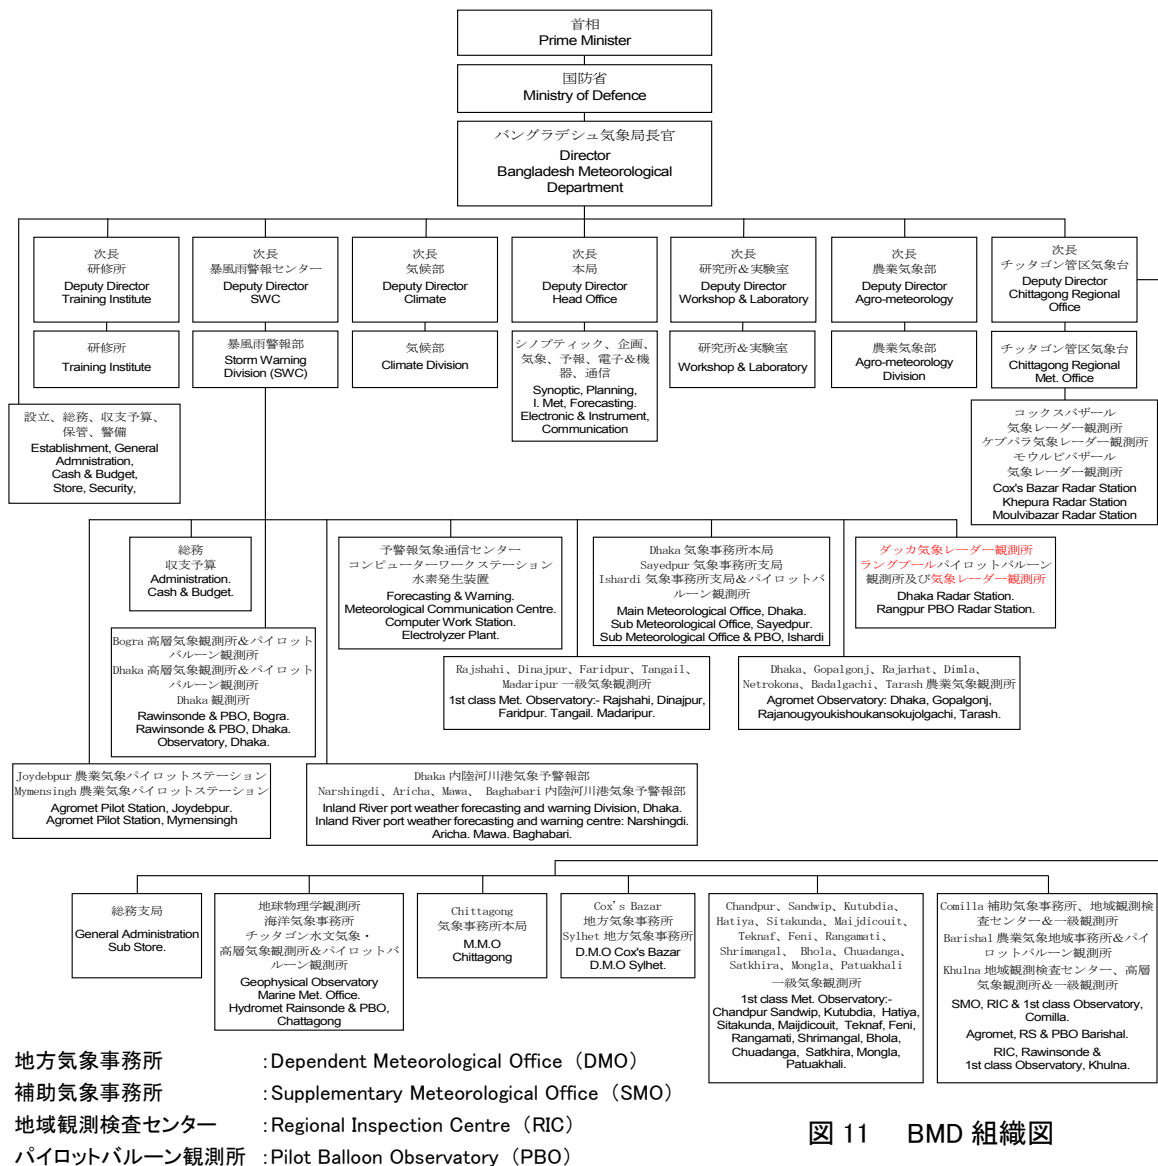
首相
Prime Minister

国防省
Ministry of Defence

バングラデシュ気象局長官
Director
Bangladesh Meteorological Department

次長
研修所
Deputy Director
Training Institute

研修所
Training Institute

次長
暴風雨警報センター
Deputy Director
SWC

暴風雨警報部
Storm Warning Division (SWC)

次長
気候部
Deputy Director
Climate

気候部
Climate Division

次長
本局
Deputy Director
Head Office

シノプティック、企画、気象、予報、電子&機器、通信
Synoptic, Planning, I. Met, Forecasting. Electronic & Instrument, Communication

次長
研究所&実験室
Deputy Director
Workshop & Laboratory

研究所&実験室
Workshop & Laboratory

次長
農業気象部
Deputy Director
Agro-meteorology

農業気象部
Agro-meteorology Division

次長
チッタゴン管区気象台
Deputy Director
Chittagong Regional Office

チッタゴン管区気象台
Chittagong Regional Met. Office

コックスバザール
気象レーダー観測所
ケプパラ気象レーダー観測所
モウルビバザール
気象レーダー観測所
Cox's Bazar Radar Station
Khepura Radar Station
Moulvibazar Radar Station

設立、総務、収支予算、保管、警備
Establishment, General Admnistration, Cash & Budget, Store, Security,

総務
収支予算
Administration.
Cash & Budget.

予警報気象通信センター
コンピューターワークステーション
水素発生装置
Forecasting & Warning.
Meteorological Communication Centre.
Computer Work Station.
Electrolyzer Plant.

Dhaka 気象事務所本局
Sayedpur 気象事務所支局
Ishardi 気象事務所支局&パイロットバルーン観測所
Main Meteorological Office, Dhaka.
Sub Meteorological Office, Sayedpur.
Sub Meteorological Office & PBO, Ishardi

ダッカ気象レーダー観測所
ラングプールパイロットバルーン観測所及び気象レーダー観測所
Dhaka Radar Station.
Rangpur PBO Radar Station.

Bogra 高層気象観測所&パイロットバルーン観測所
Dhaka 高層気象観測所&パイロットバルーン観測所
Dhaka 観測所
Rawinsonde & PBO, Bogra.
Rawinsonde & PBO, Dhaka.
Observatory, Dhaka.

Rajshahi、Dinajpur、Faridpur、Tangail、Madaripur 一級気象観測所
1st class Met. Observatory:- Rajshahi, Dinajpur, Faridpur. Tangail. Madaripur.

Dhaka、Gopalgonj、Rajarhat、Dimla、Netrokona、Badalgachi、Tarash 農業気象観測所
Agromet Observatory: Dhaka, Gopalgonj, Rajanougyoukishoukansokujolgachi, Tarash.

Joydebpur 農業気象パイロットステーション
Mymensingh 農業気象パイロットステーション
Agromet Pilot Station, Joydebpur.
Agromet Pilot Station, Mymensingh

Dhaka 内陸河川港気象予警報部
Narshingdi、Aricha、Mawa、 Baghabari 内陸河川港気象予警報部
Inland River port weather forecasting and warning Division, Dhaka.
Inland River port weather forecasting and warning centre: Narshingdi. Aricha. Mawa. Baghabari.

総務支局
General Administration Sub Store.

地球物理学観測所
海洋気象事務所
チッタゴン水文気象・高層気象観測所&パイロットバルーン観測所
Geophysical Observatory
Marine Met. Office.
Hydromet Rainsonde & PBO, Chattagong

Chittagong
気象事務所本局
M.M.O
Chittagong

Cox's Bazar
地方気象事務所
Sylhet 地方気象事務所
D.M.O Cox's Bazar
D.M.O Sylhet.

Chandpur、Sandwip、Kutubdia、Hatiya、Sitakunda、Maijdicouit、Teknaf、Feni、Rangamati、Shrimangal、Bhola、Chuadanga、Satkhira、Mongla、Patuakhali
一級気象観測所
1st class Met. Observatory:-
Chandpur Sandwip, Kutubdia, Hatiya, Sitakunda, Maijdicouit, Teknaf, Feni, Rangamati, Shrimangal, Bhola, Chuadanga, Satkhira, Mongla, Patuakhali.

Comilla 補助気象事務所、地域観測検査センター&一級観測所
Barishal 農業気象地域事務所&パイロットバルーン観測所
Khulna 地域観測検査センター、高層気象観測所&一級観測所
SMO, RIC & 1st class Observatory, Comilla.
Agromet, RS & PBO Barishal.
RIC, Rawinsonde & 1st class Observatory, Khulna.

地方気象事務所 :Dependent Meteorological Office (DMO)
補助気象事務所 :Supplementary Meteorological Office (SMO)
地域観測検査センター :Regional Inspection Centre (RIC)
パイロットバルーン観測所 :Pilot Balloon Observatory (PBO)

図 11 BMD 組織図